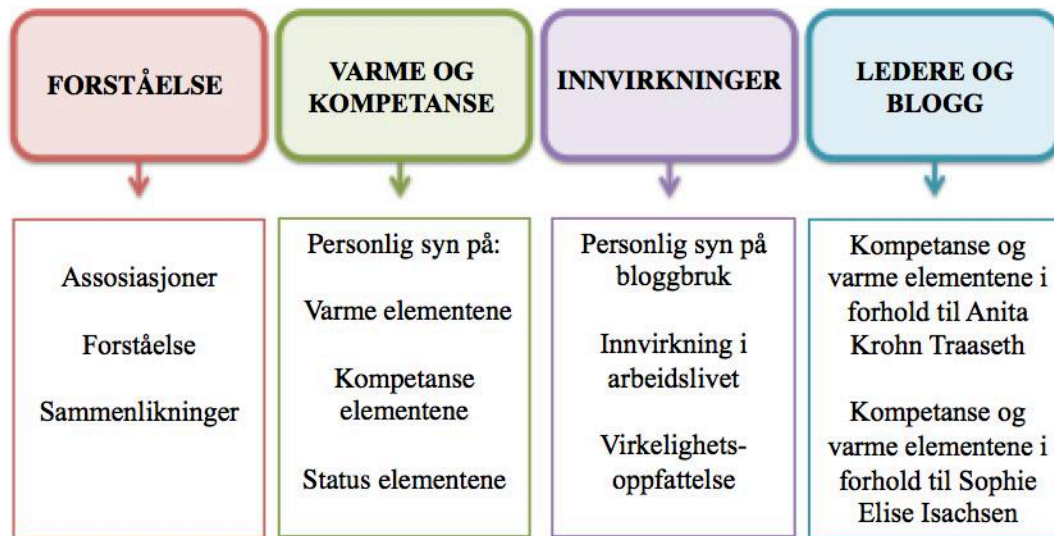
FORSTÅELSE

Assosiasjoner

Forståelse

Sammenlikninger

VARME OG KOMPETANSE

Personlig syn på:

Varme elementene

Kompetanse elementene

Status elementene

INNVIRKNINGER

Personlig syn på bloggbruk

Innvirkning i arbeidslivet

Virkelighets-oppfattelse

LEDERE OG BLOGG

Kompetanse og varme elementene i forhold til Anita Krohn Traaseth

Kompetanse og varme elementene i forhold til Sophie Elise Isachsen